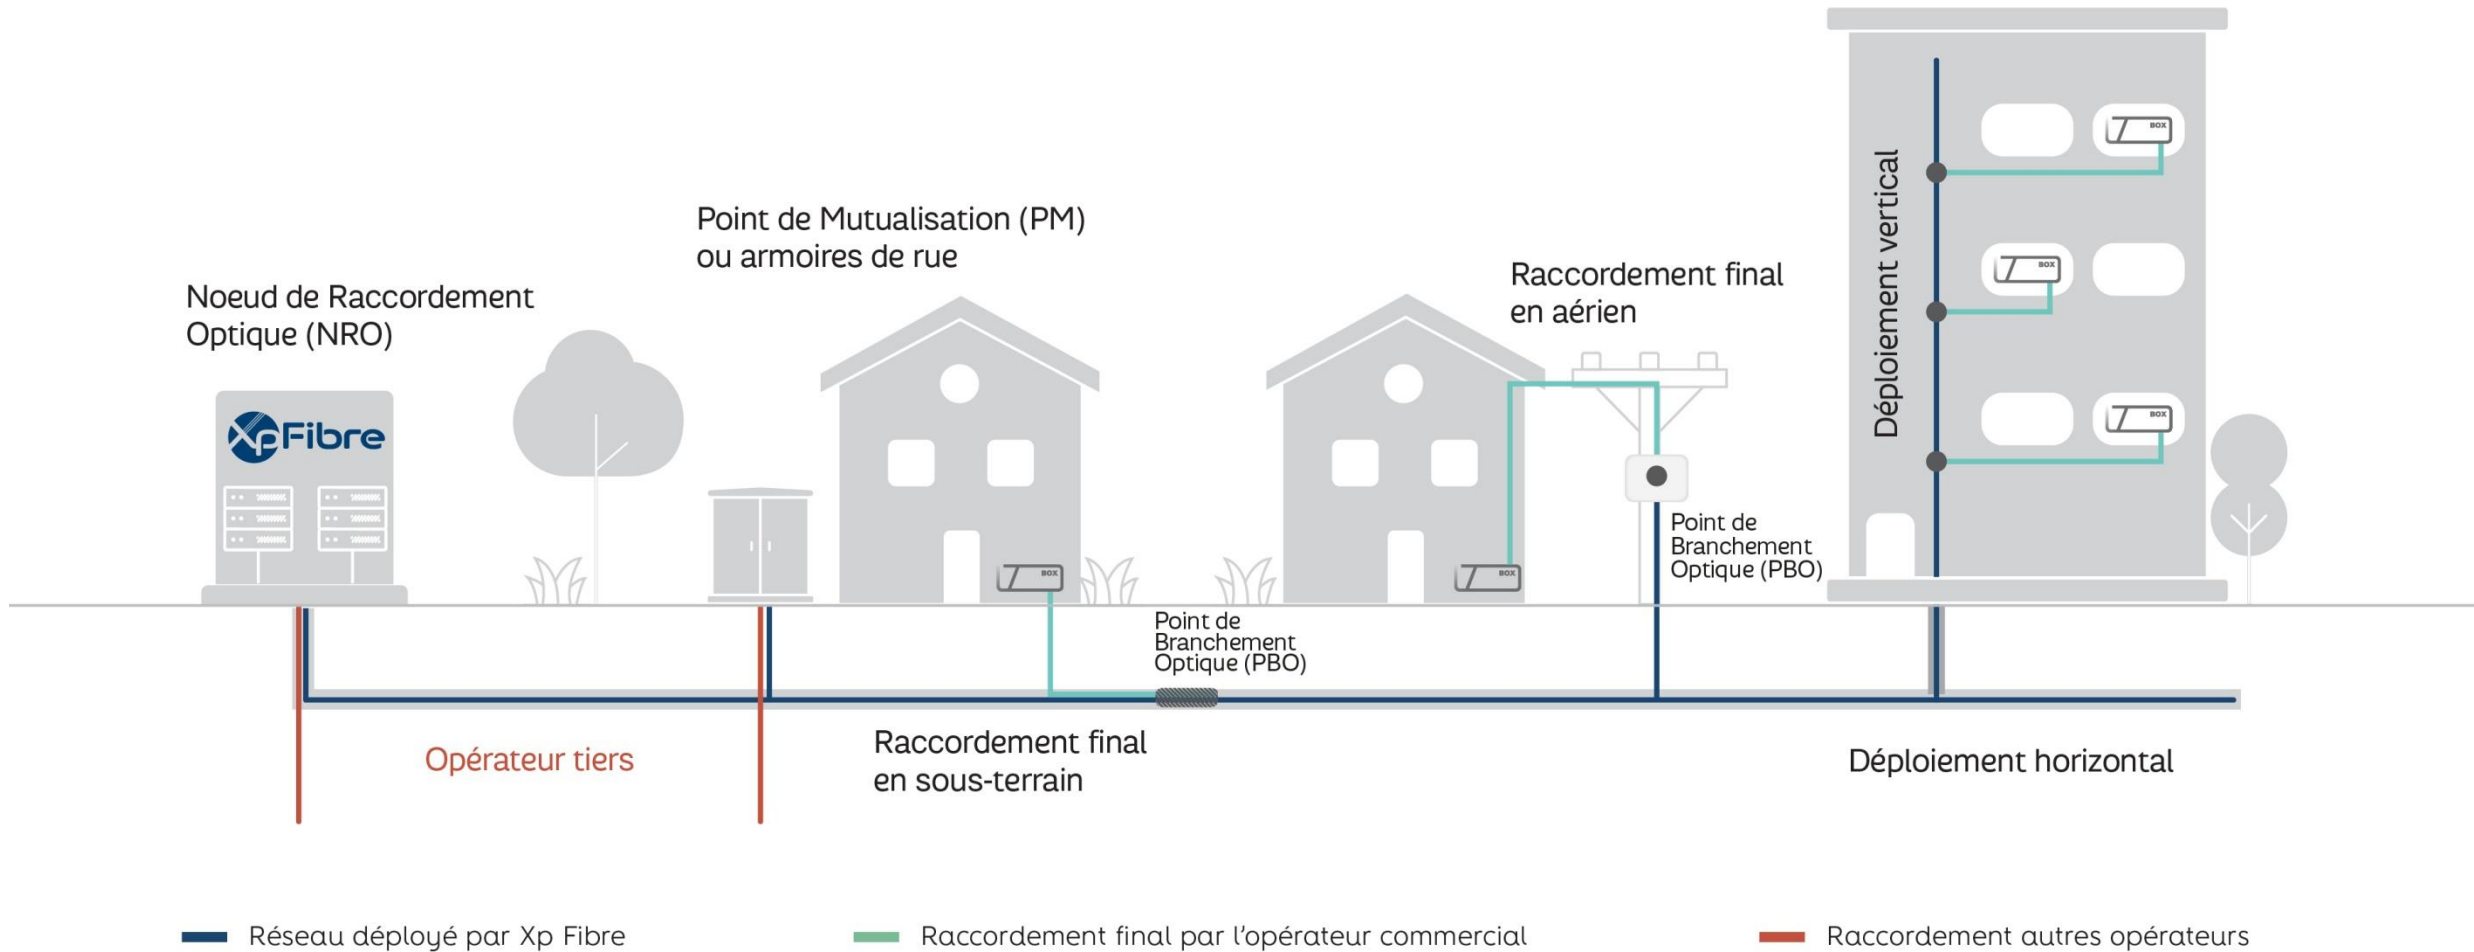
Point de Mutualisation (PM)
ou armoires de rue

Noeud de Raccordement
Optique (NRO)

XpFibre

Raccordement final
en aérien

Déploiement vertical

BOX

BOX

BOX

BOX

BOX

Point de
Branchement
Optique (PBO)

Point de
Branchement
Optique (PBO)

Opérateur tiers

Raccordement final
en sous-terrain

Déploiement horizontal

Réseau déployé par Xp Fibre

Raccordement final par l'opérateur commercial

Raccordement autres opérateurs